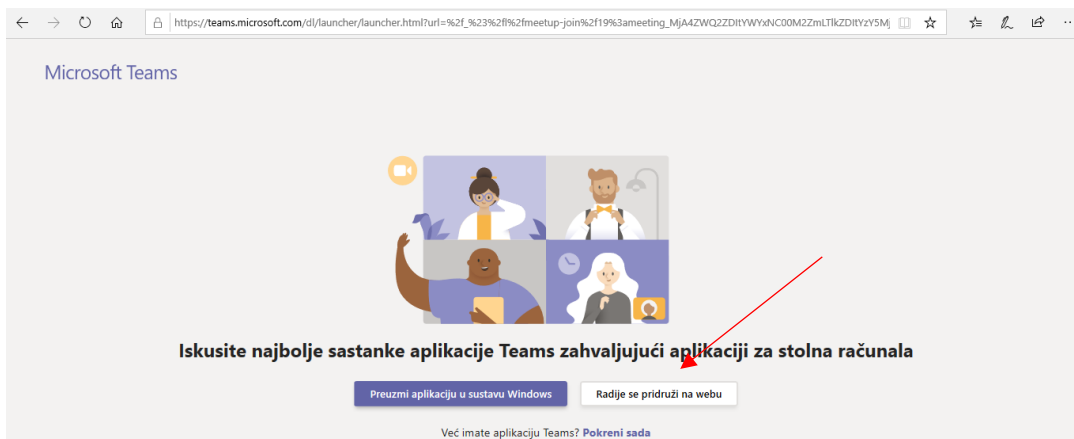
https://teams.microsoft.com/dl/launcher/launcher.html?url=%2f_%23%2fl%2fmeetup-join%2f19%3ameeting_MjA4ZWQ2ZDItYWYxNC00M2ZmLTlkZDItYzY5Mj

Microsoft Teams

Iskusite najbolje sastanke aplikacije Teams zahvaljujući aplikaciji za stolna računala

Preuzmi aplikaciju u sustavu Windows

Radije se pridruži na webu

Već imate aplikaciju Teams? Pokreni sada